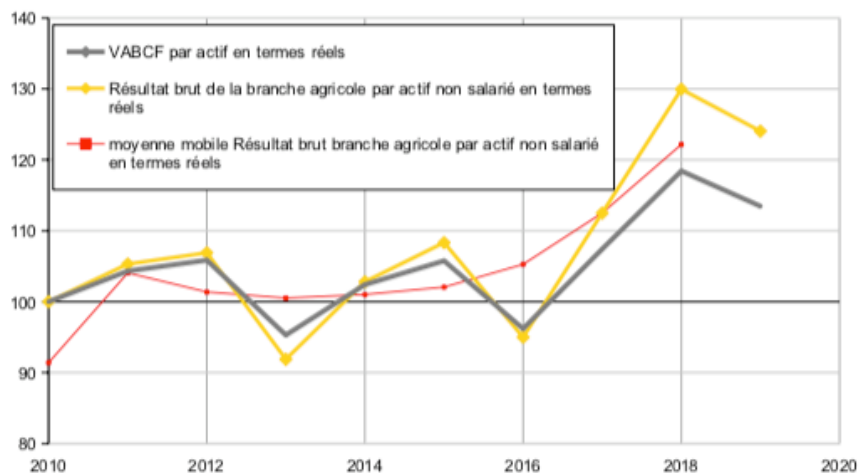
140
130
120
110
100
90
80

VABCF par actif en termes réels
Résultat brut de la branche agricole par actif non salarié en termes réels
moyenne mobile Résultat brut branche agricole par actif non salarié en termes réels

2010
2012
2014
2016
2018
2020